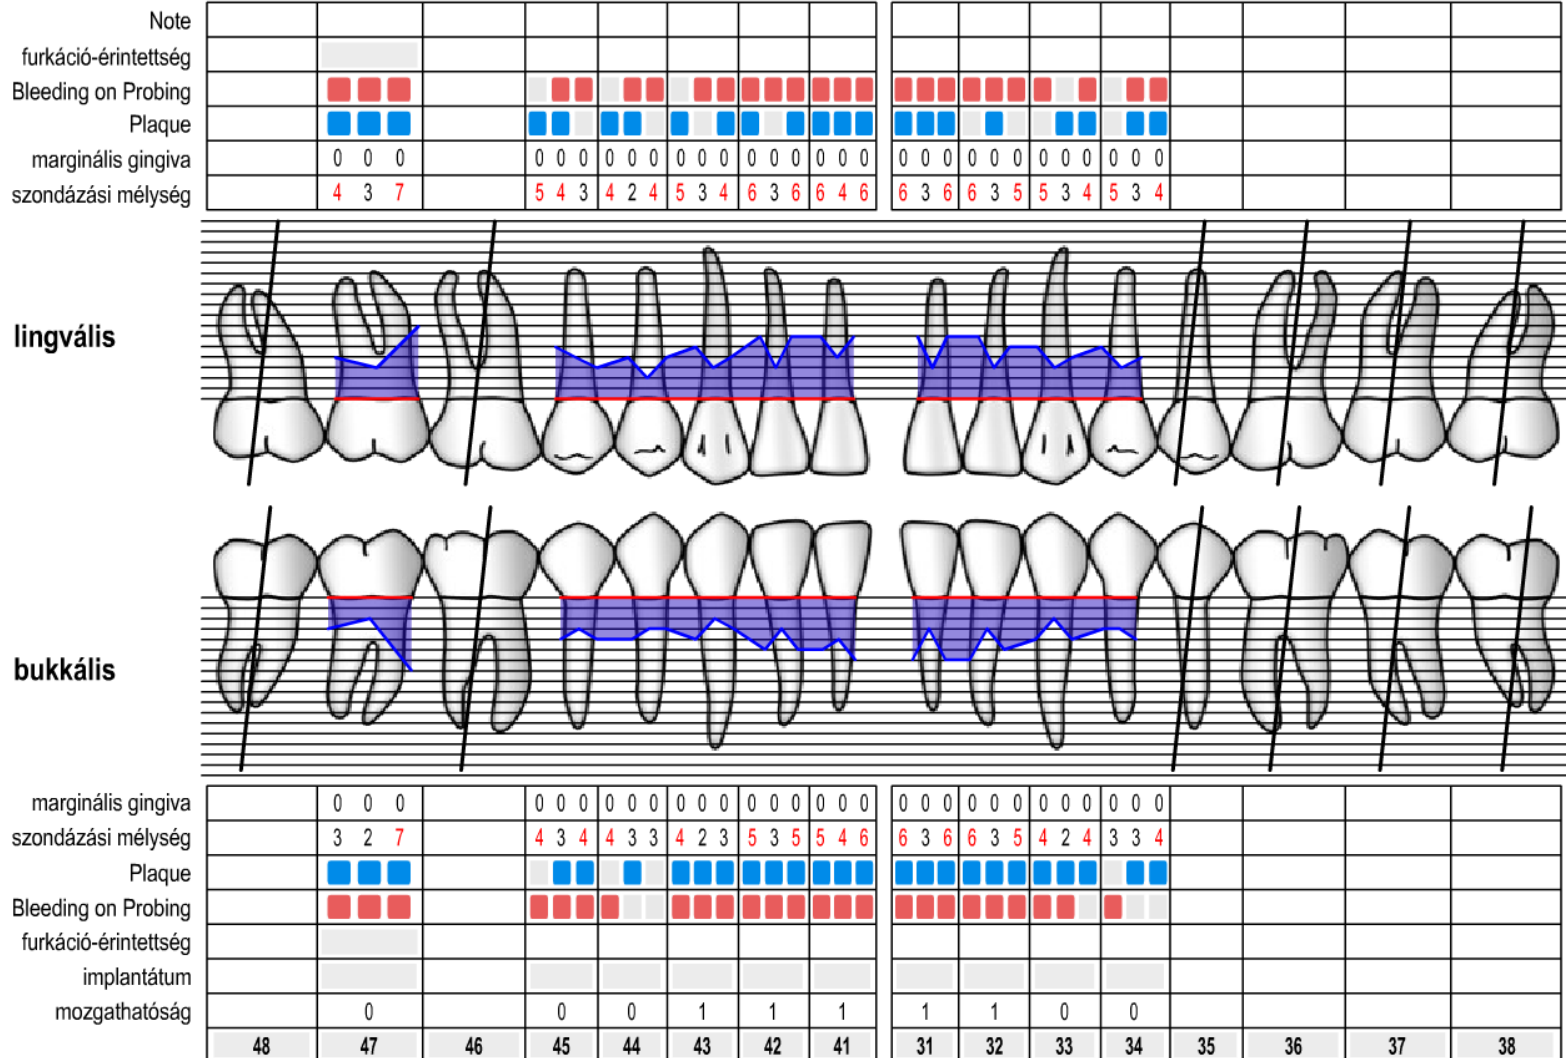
| Note | | | | | | | | | | | | | | | | |
|---|---|---|---|---|---|---|---|---|---|---|---|---|---|---|---|---|
| furkáció-érintettség | | | | | | | | | | | | | | | | |
| Bleeding on Probing | | | | | | | | | | | | | | | | |
| Plaque | | | | | | | | | | | | | | | | |
| marginális gingiva | | 0 0 0 | | 0 0 0 | 0 0 0 | 0 0 0 | 0 0 0 | 0 0 0 | 0 0 0 | 0 0 0 | 0 0 0 | 0 0 0 | | | | |
| szondázási mélység | | 4 3 7 | | 5 4 3 | 4 2 4 | 5 3 4 | 6 3 6 | 6 4 6 | 6 3 6 | 6 3 5 | 5 3 4 | 5 3 4 | | | | |

lingvális

bukkális

| marginális gingiva | | 0 0 0 | | 0 0 0 | 0 0 0 | 0 0 0 | 0 0 0 | 0 0 0 | 0 0 0 | 0 0 0 | 0 0 0 | 0 0 0 | | | | |
|---|---|---|---|---|---|---|---|---|---|---|---|---|---|---|---|---|
| szondázási mélység | | 3 2 7 | | 4 3 4 | 4 3 3 | 4 2 3 | 5 3 5 | 5 4 6 | 6 3 6 | 6 3 5 | 4 2 4 | 3 3 4 | | | | |
| Plaque | | | | | | | | | | | | | | | | |
| Bleeding on Probing | | | | | | | | | | | | | | | | |
| furkáció-érintettség | | | | | | | | | | | | | | | | |
| implantátum | | | | | | | | | | | | | | | | |
| mozgathatóság | | 0 | | 0 | 0 | 1 | 1 | 1 | 1 | 1 | 0 | 0 | | | | |
| | 48 | 47 | 46 | 45 | 44 | 43 | 42 | 41 | 31 | 32 | 33 | 34 | 35 | 36 | 37 | 38 |